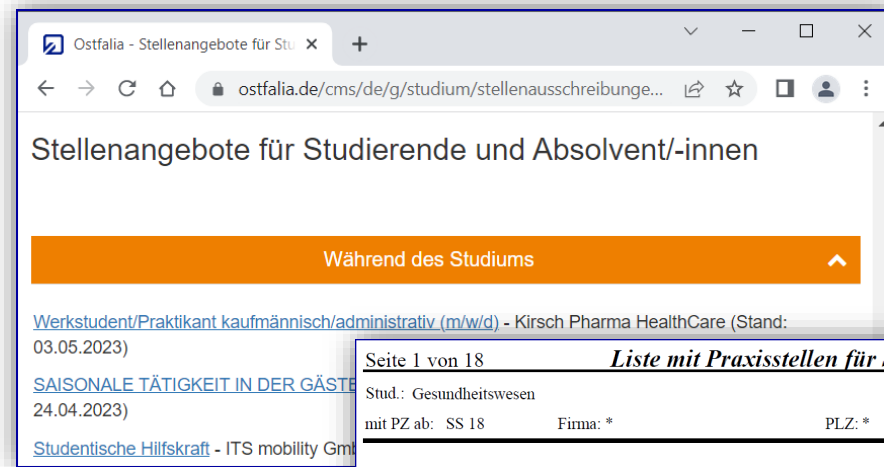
Ostfalia - Stellenangebote für Stu ×
+
ostfalia.de/cms/de/g/studium/stellenausschreibunge...

Stellenangebote für Studierende und Absolvent/-innen

Während des Studiums

Werkstudent/Praktikant kaufmännisch/administrativ (m/w/d) - Kirsch Pharma HealthCare (Stand: 03.05.2023)

SAISONALE TÄTIGKEIT IN DER GÄSTE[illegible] 24.04.2023)

Studentische Hilfskraft - ITS mobility Gmb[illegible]

Seite 1 von 18
Liste mit Praxisstellen für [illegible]

Stud.: Gesundheitswesen

mit PZ ab: SS 18
Firma: *
PLZ: *